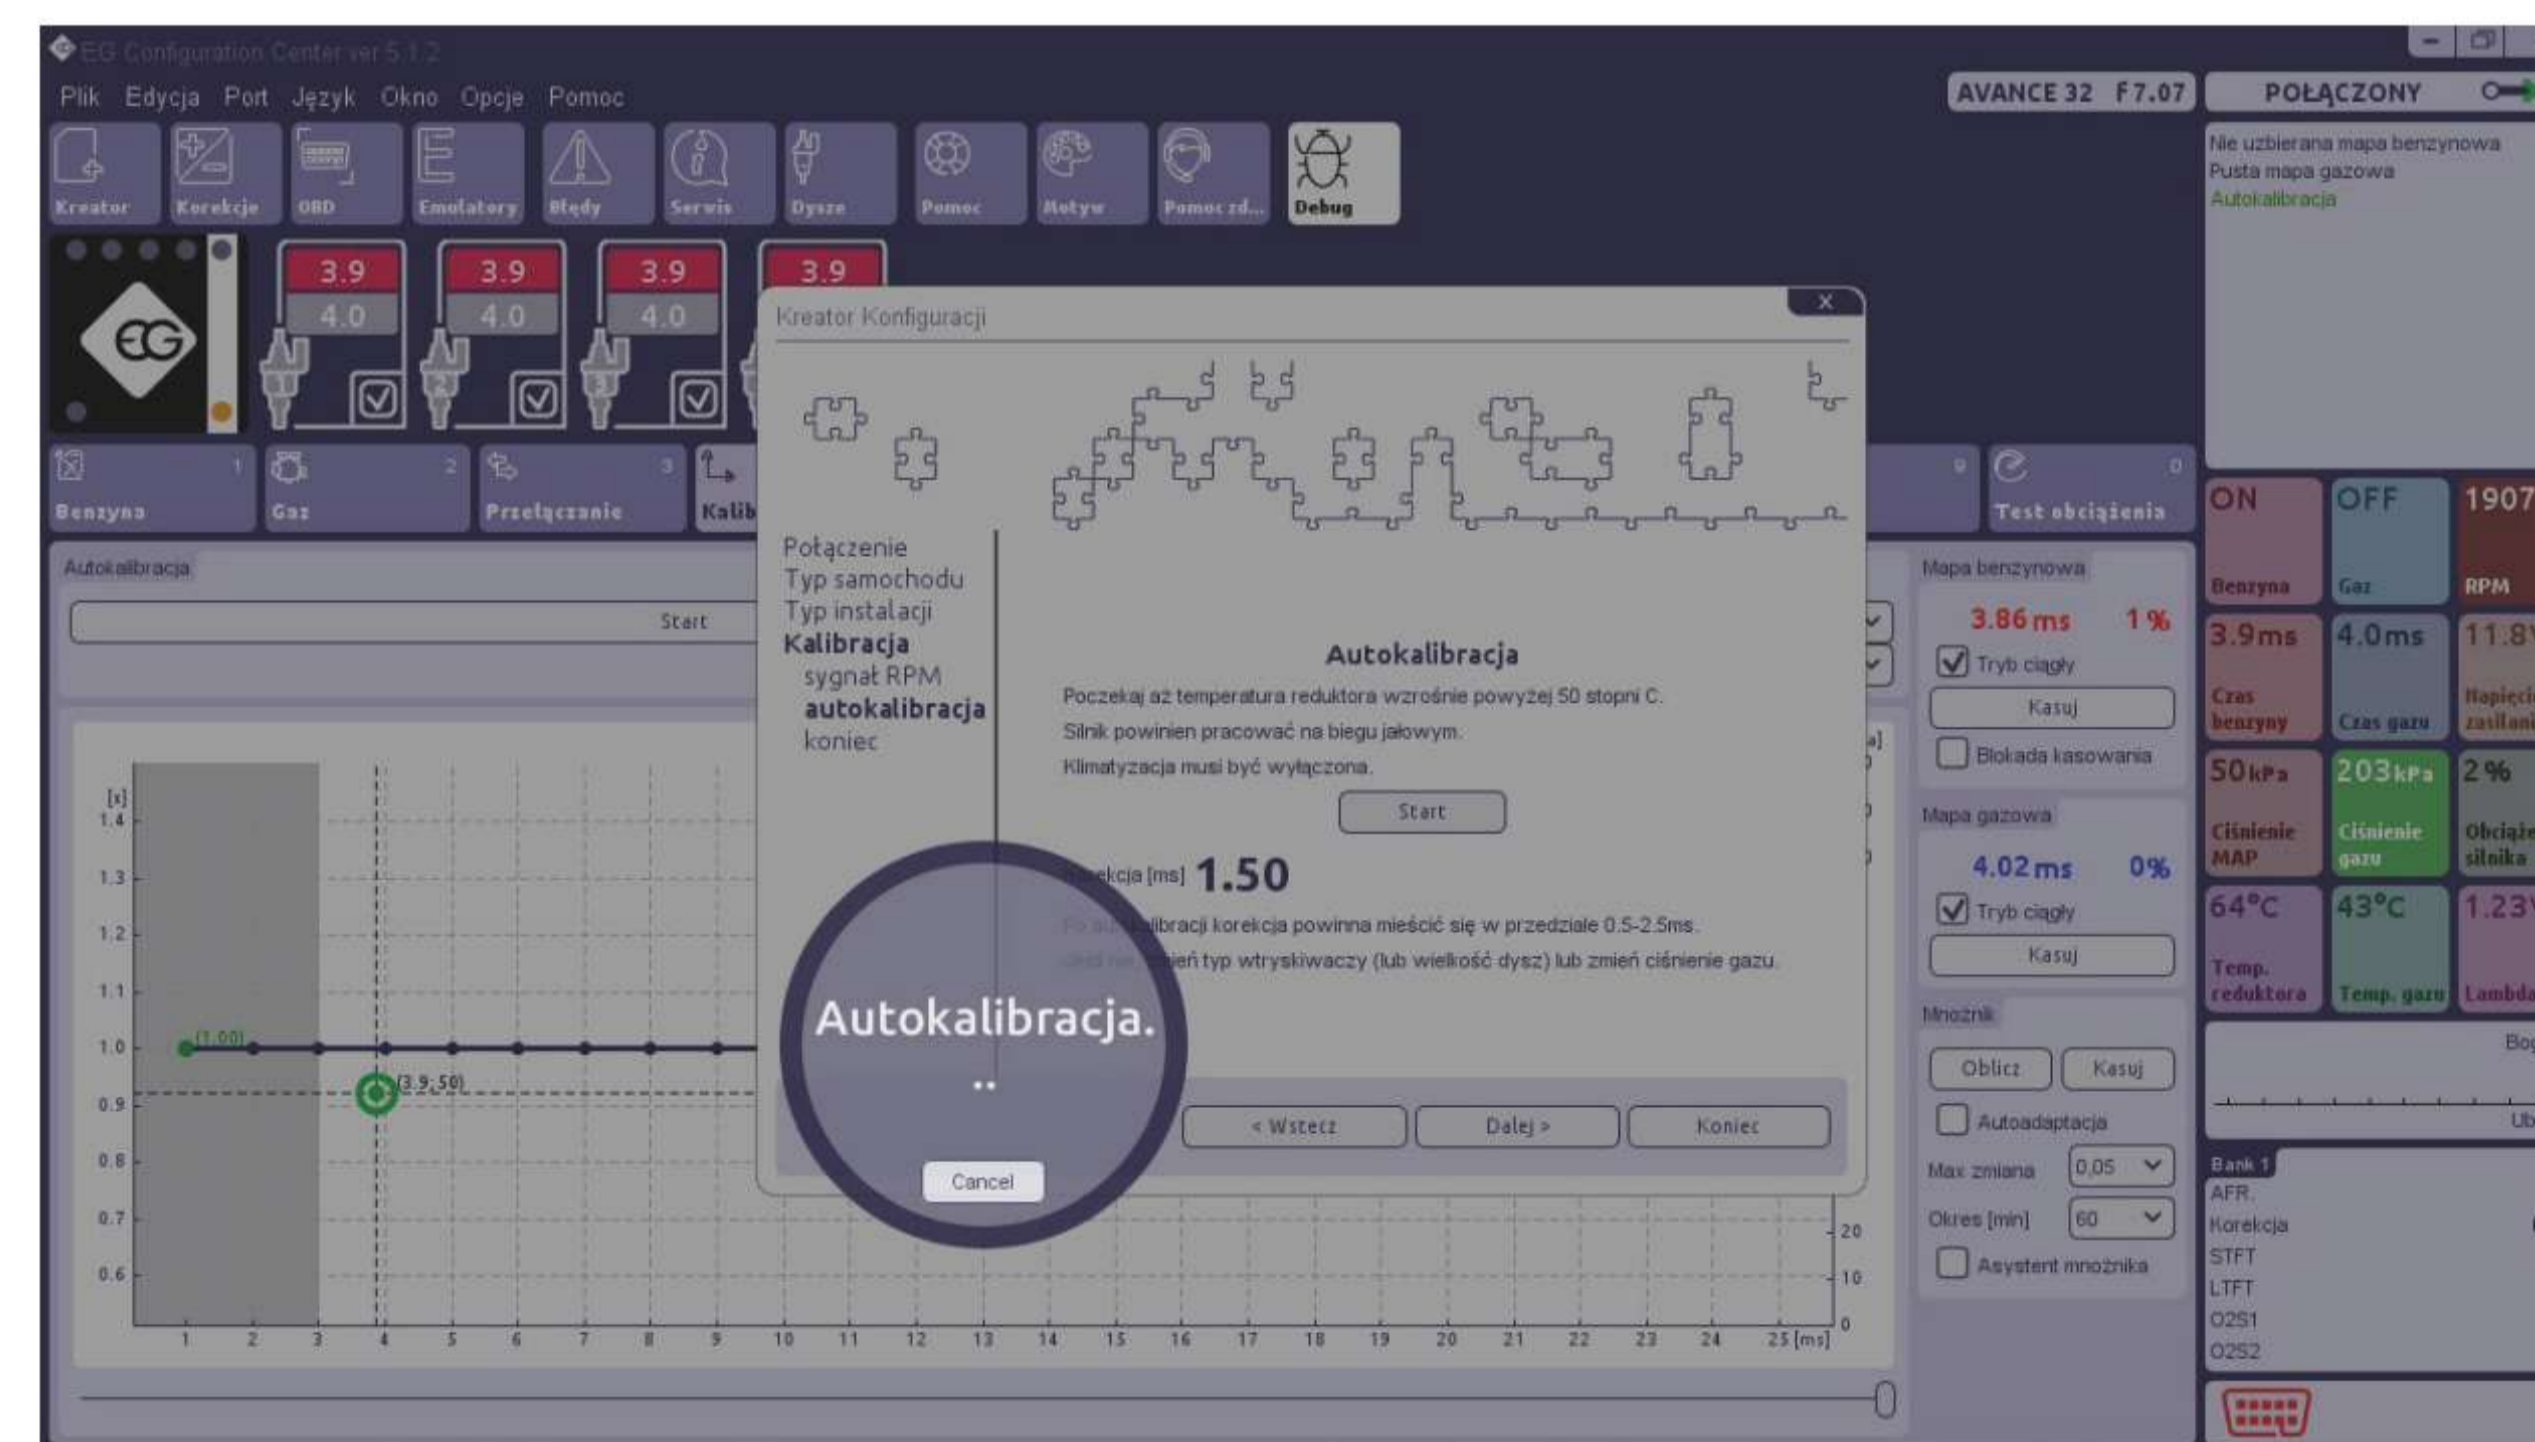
EG Configuration Center ver 5.1.2

Plik Edycja Port Język Okno Opcje Pomoc

AVANCE 32 F7.07

POŁĄCZONY

Kreator Korekcje OBD Emulatory Błędy Serwis Dysze Pomoc Motyw Pomoc zd... Debug

Nie uzbierana mapa benzynowa
Pusta mapa gazowa
Autokalibracja

3.9 4.0 3.9 4.0 3.9 4.0 3.9

Benzyna 1 Gaz 2 Przełączanie 3 Kalib

Test obciążenia 0

ON Benzyna OFF Gaz 1907 RPM

3.9ms Czas benzyny 4.0ms Czas gazu 11.8 Napięcie zasilania

50kPa Ciśnienie MAP 203kPa Ciśnienie gazu 2% Obciążenie silnika

64°C Temp. reduktora 43°C Temp. gazu 1.23 Lambda

Autokalibracja

Start

Kreator Konfiguracji

Połączenie
Typ samochodu
Typ instalacji
Kalibracja
sygnał RPM
autokalibracja
koniec

Autokalibracja

Poczekaj aż temperatura reduktora wzrośnie powyżej 50 stopni C.
Silnik powinien pracować na biegu jałowym.
Klimatyzacja musi być wyłączona.

Start

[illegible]ekcja [ms] 1.50

Po au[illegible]libracji korekcja powinna mieścić się w przedziale 0.5-2.5ms.
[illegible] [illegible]ień typ wtryskiwaczy (lub wielkość dysz) lub zmień ciśnienie gazu.

Autokalibracja.
..

Cancel

< Wstecz Dalej > Koniec

Mapa benzynowa
3.86 ms 1 %
Tryb ciągły
Kasuj
Blokada kasowania

Mapa gazowa
4.02 ms 0%
Tryb ciągły
Kasuj

Mnożnik
Oblicz Kasuj
Autoadaptacja
Max zmiana 0,05
Okres [min] 60
Asystent mnożnika

Bog
Ub

Bank 1
AFR.
Korekcja
STFT
LTFT
O2S1
O2S2

[x] 1.4 1.3 1.2 1.1 1.0 0.9 0.8 0.7 0.6
(1.00)
(3.9; 50)
1 2 3 4 5 6 7 8 9 10 11 12 13 14 15 16 17 18 19 20 21 22 23 24 25 [ms]
20 10 0